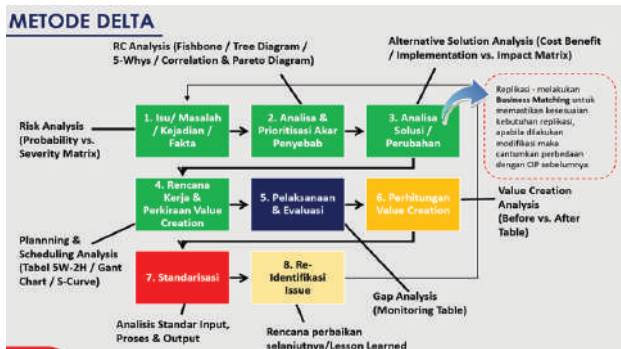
METODE DELTA

RC Analysis (Fishbone / Tree Diagram / 5-Whys / Correlation & Pareto Diagram)

Alternative Solution Analysis (Cost Benefit / Implementation vs. Impact Matrix)

Risk Analysis (Probability vs. Severity Matrix)

1. Isu/ Masalah / Kejadian / Fakta

2. Analisa & Prioritisasi Akar Penyebab

3. Analisa Solusi / Perubahan

Replikasi - melakukan Business Matching untuk memastikan kesesuaian kebutuhan replikasi, apabila dilakukan modifikasi maka cantumkan perbedaan dengan CIP sebelumnya

4. Rencana Kerja & Perkiraan Value Creation

5. Pelaksanaan & Evaluasi

6. Perhitungan Value Creation

Value Creation Analysis (Before vs. After Table)

Plannning & Scheduling Analysis (Tabel 5W-2H / Gant Chart / S-Curve)

7. Standarisasi

8. Re-Identifikasi Issue

Gap Analysis (Monitoring Table)

Analisis Standar Input, Proses & Output

Rencana perbaikan selanjutnya/Lesson Learned